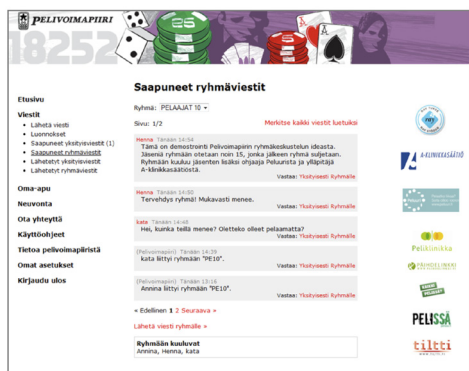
PELIVOIMAPIIRI
18252

Etusivu

Viestit
Lähetä viesti
Luonnokset
Saapuneet yksityisviestit (1)
Saapuneet ryhmäviestit
Lähetetyt yksityisviestit
Lähetetyt ryhmäviestit

Oma-apu

Neuvonta

Ota yhteyttä

Käyttöohjeet

Tietoa pelivoimapiiristä

Omat asetukset

Kirjaudu ulos

Saapuneet ryhmäviestit

Ryhmä: PELAAJAT 18

Sivu: 1/2

Merkitse kaikki viestit luetuiksi

Henna Tänään 14:54
Tämä on demostrointi Pelivoimapiirin ryhmäkeskustelun ideasta. Jäseniä ryhmään otetaan noin 15, jonka jälkeen ryhmä suljetaan. Ryhmään kuuluu jäsenten lisäksi ohjaaja Peluurista ja ylläpitäjä A-klinikkasäätiöstä.
Vastaa: Yksityisesti Ryhmälle

Henna Tänään 14:50
Tervehdys ryhmä! Mukavaa olla mukana!
Vastaa: Yksityisesti Ryhmälle

kata Tänään 14:48
Hei, kuinka teillä menee? Oletteko olleet pelaamatta?
Vastaa: Yksityisesti Ryhmälle

(Pelivoimapiiri) Tänään 14:39
kata liittyi ryhmään "PE10".
Vastaa: Yksityisesti Ryhmälle

(Pelivoimapiiri) Tänään 13:16
Annina liittyi ryhmään "PE10".
Vastaa: Yksityisesti Ryhmälle

« Edellinen 1 2 Seuraava »

Lähetä viesti ryhmälle »

Ryhmään kuuluvat
Annina, Henna, kata

A-KLINIKKASÄÄTIÖ

Peliklinikka

PELISSÄ

tiltti